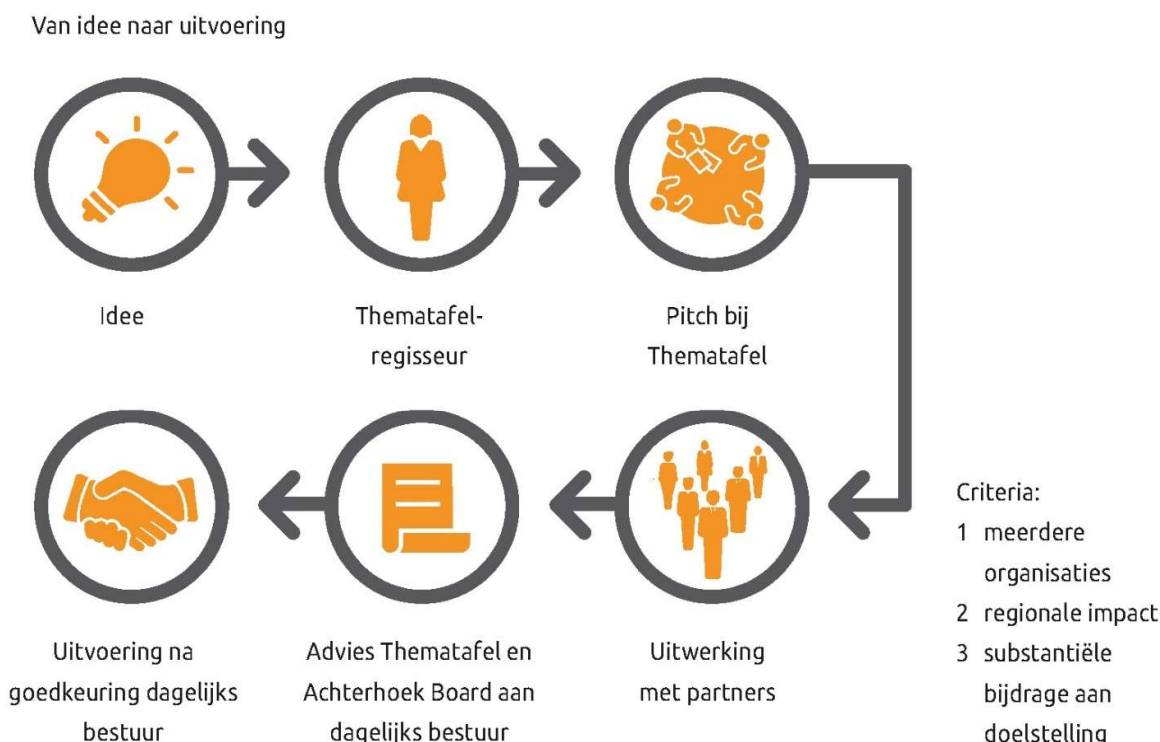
Van idee naar uitvoering

Idee

Thematafel-regisseur

Pitch bij Thematafel

Uitvoering na goedkeuring dagelijks bestuur

Advies Thematafel en Achterhoek Board aan dagelijks bestuur

Uitwerking met partners

Criteria:
1 meerdere organisaties
2 regionale impact
3 substantiële bijdrage aan doelstelling